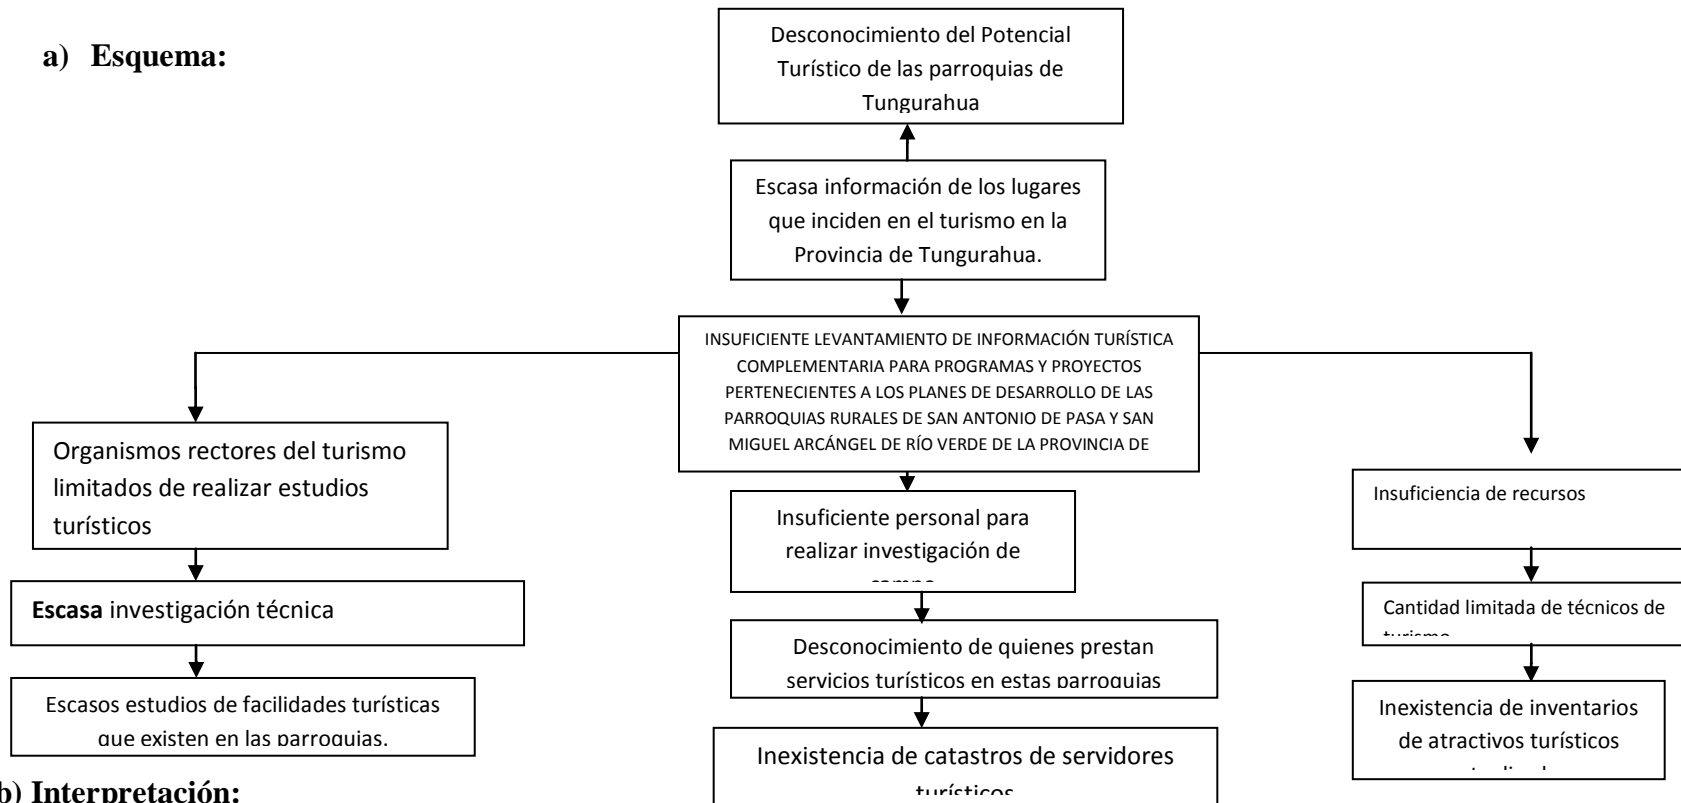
a) Esquema:

Desconocimiento del Potencial Turístico de las parroquias de Tungurahua

Escasa información de los lugares que inciden en el turismo en la Provincia de Tungurahua.

INSUFICIENTE LEVANTAMIENTO DE INFORMACIÓN TURÍSTICA COMPLEMENTARIA PARA PROGRAMAS Y PROYECTOS PERTENECIENTES A LOS PLANES DE DESARROLLO DE LAS PARROQUIAS RURALES DE SAN ANTONIO DE PASA Y SAN MIGUEL ARCÁNGEL DE RÍO VERDE DE LA PROVINCIA DE

Organismos rectores del turismo limitados de realizar estudios turísticos

Escasa investigación técnica

Escasos estudios de facilidades turísticas que existen en las parroquias.

Insuficiente personal para realizar investigación de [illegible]

Desconocimiento de quienes prestan servicios turísticos en estas parroquias

Inexistencia de catastros de servidores turísticos

Insuficiencia de recursos

Cantidad limitada de técnicos de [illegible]

Inexistencia de inventarios de atractivos turísticos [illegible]

b) Interpretación: